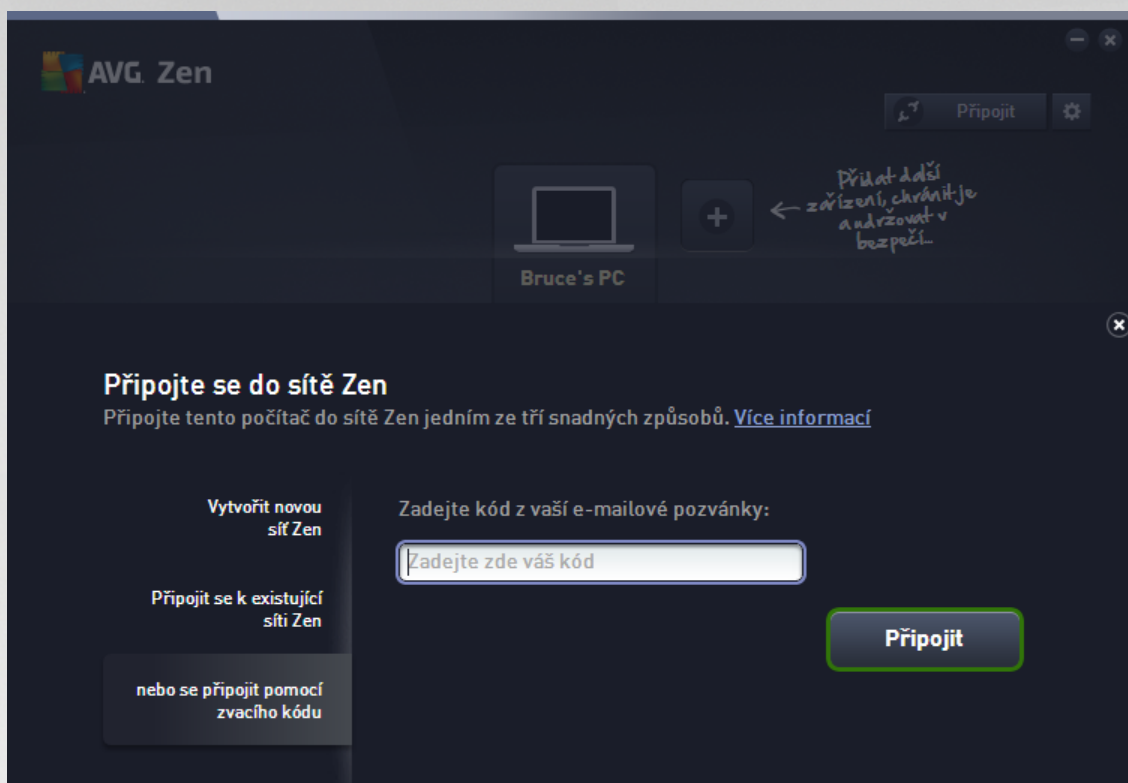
AVG. Zen

Připojit

Přidat další zařízení, chránit je a udržovat v bezpečí...

Bruce's PC

Připojte se do sítě Zen
Připojte tento počítač do sítě Zen jedním ze tří snadných způsobů. Více informací

Vytvořit novou síť Zen

Připojit se k existující síti Zen

nebo se připojit pomocí zvacího kódu

Zadejte kód z vaší e-mailové pozvánky:

Zadejte zde váš kód

Připojit